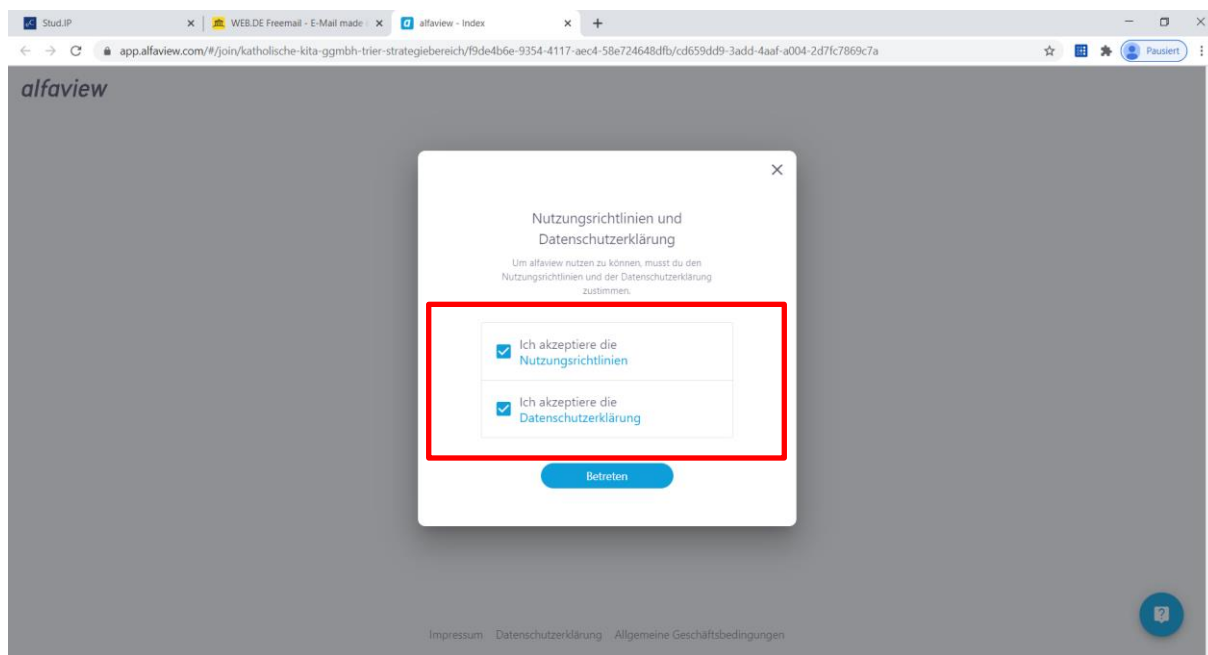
Stud.IP
WEB.DE Freemail - E-Mail made
alfaview - Index

app.alfaview.com/#/join/katholische-kita-ggmbh-trier-strategiebereich/f9de4b6e-9354-4117-aec4-58e724648dfb/cd659dd9-3add-4aaf-a004-2d7fc7869c7a

Pausiert

alfaview

Nutzungsrichtlinien und Datenschutzerklärung

Um alfaview nutzen zu können, musst du den Nutzungsrichtlinien und der Datenschutzerklärung zustimmen.

Ich akzeptiere die Nutzungsrichtlinien

Ich akzeptiere die Datenschutzerklärung

Betreten

Impressum Datenschutzerklärung Allgemeine Geschäftsbedingungen